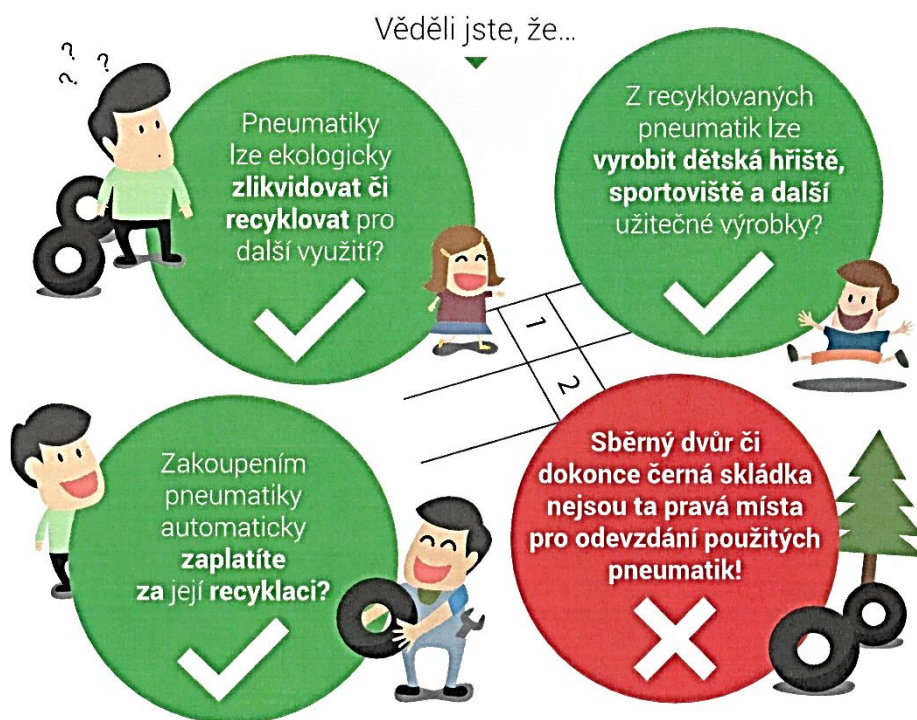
Věděli jste, že...

? ? ?

Pneumatiky lze ekologicky **zlikvidovat či recyklovat** pro další využití?

Z recyklovaných pneumatik lze **vyrobit dětská hřiště, sportoviště a další** užitečné výrobky?

1

2

Zakoupením pneumatiky automaticky **zaplatíte za** její **recyklaci?**

**Sběrný dvůr či dokonce černá skládka nejsou ta pravá místa pro odevzdání použitých pneumatik!**